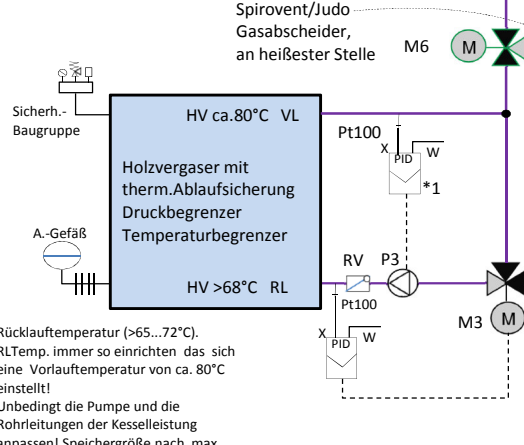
Spirovent/Judo Gasabscheider, an heißester Stelle

M6

M

Sicherh.-Baugruppe

HV ca.80°C VL

Pt100

X

PID

W

*1

Holzvergaser mit therm.Ablaufsicherung Druckbegrenzer Temperaturbegrenzer

A.-Gefäß

HV >68°C RL

RV

P3

Pt100

X

PID

W

M3

M

Rücklauftemperatur (>65...72°C). RLTemp. immer so einrichten das sich eine Vorlauftemperatur von ca. 80°C einstellt!
Unbedingt die Pumpe und die Rohrleitungen der Kesselleistung anpassen! Speichergröße nach max. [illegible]